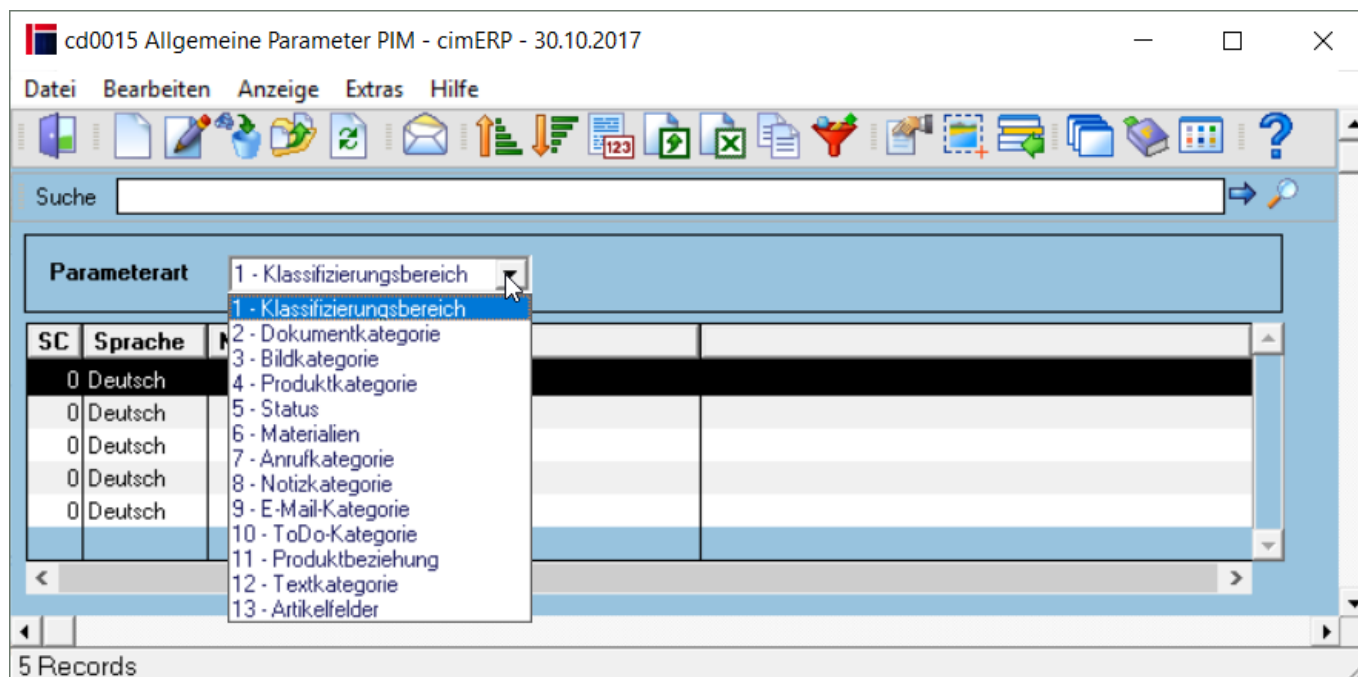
cd0015 Allgemeine Parameter PIM - cimERP - 30.10.2017

Datei Bearbeiten Anzeige Extras Hilfe

Suche

Parameterart 1 - Klassifizierungsbereich

1 - Klassifizierungsbereich
2 - Dokumentkategorie
3 - Bildkategorie
4 - Produktkategorie
5 - Status
6 - Materialien
7 - Anrufkategorie
8 - Notizkategorie
9 - E-Mail-Kategorie
10 - ToDo-Kategorie
11 - Produktbeziehung
12 - Textkategorie
13 - Artikelfelder

| SC | Sprache | N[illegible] | |
|---|---|---|---|
| 0 | Deutsch | | |
| 0 | Deutsch | | |
| 0 | Deutsch | | |
| 0 | Deutsch | | |
| 0 | Deutsch | | |

5 Records